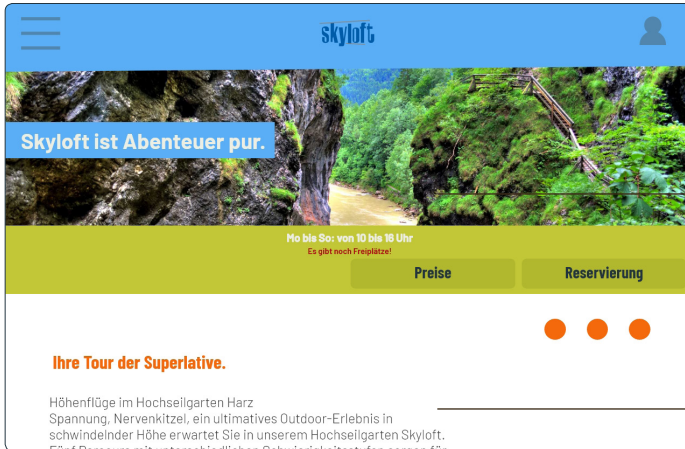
skyloft

Skyloft ist Abenteuer pur.

Mo bis So: von 10 bis 16 Uhr
Es gibt noch Freiplätze!

Preise
Reservierung

Ihre Tour der Superlative.

Höhenflüge im Hochseilgarten Harz
Spannung, Nervenkitzel, ein ultimatives Outdoor-Erlebnis in schwindelnder Höhe erwartet Sie in unserem Hochseilgarten Skyloft. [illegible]